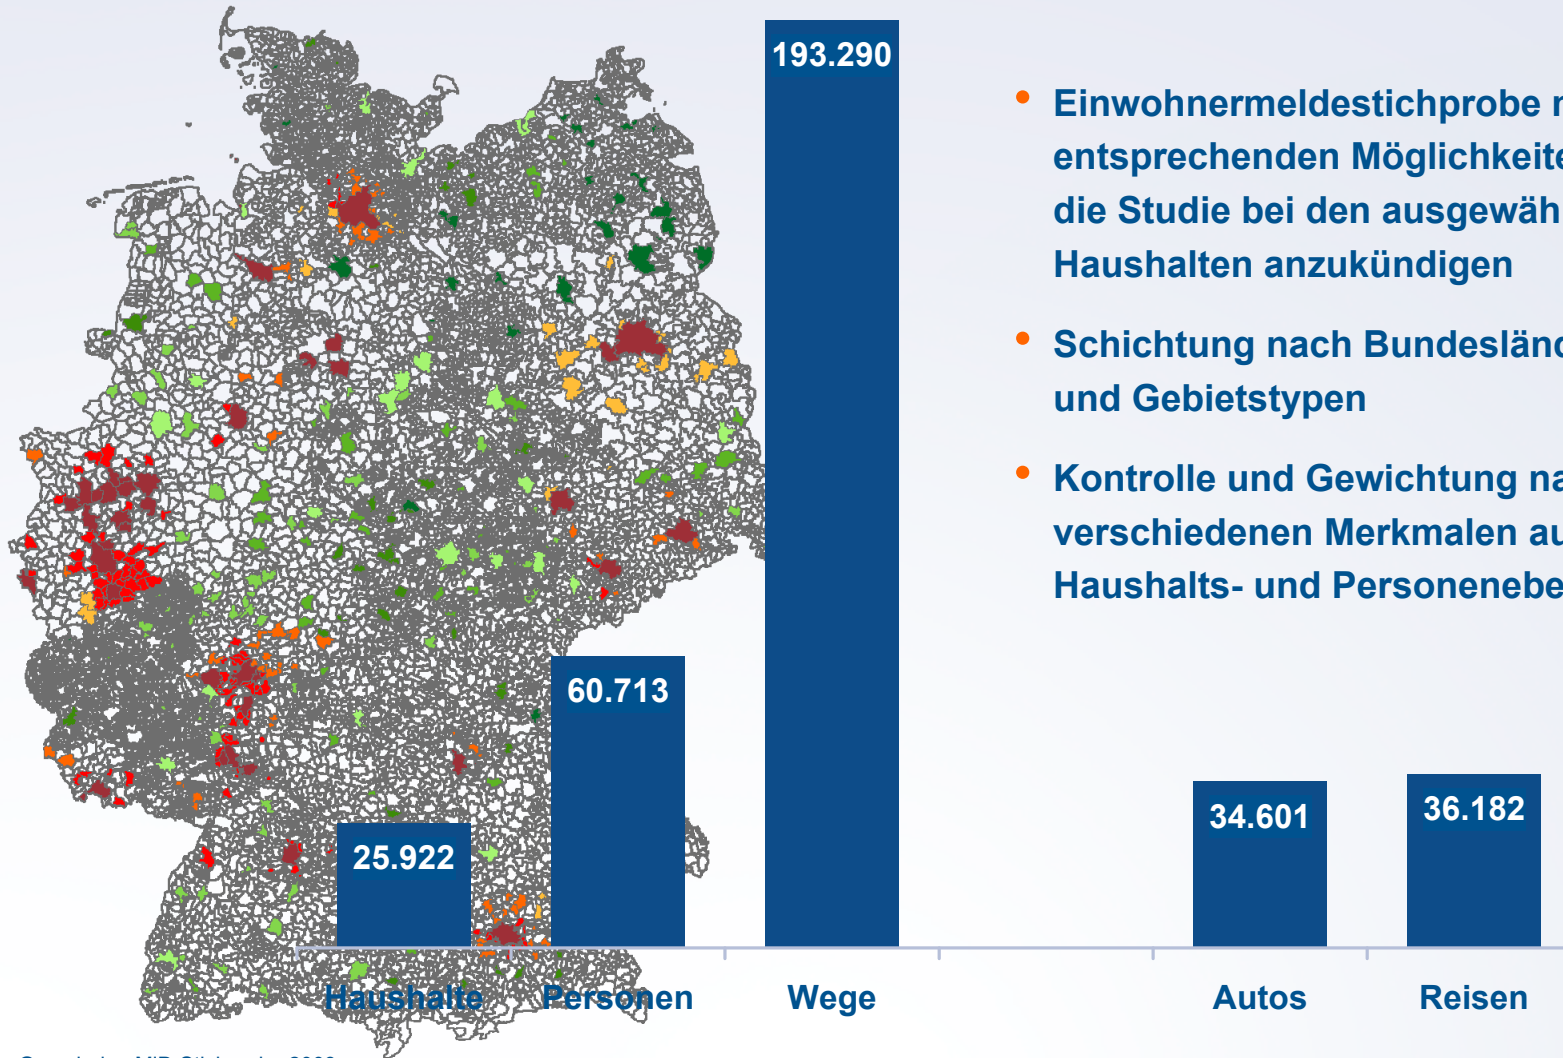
193.290

60.713

25.922

34.601

36.182

Haushalte Personen Wege Autos Reisen

• Einwohnermeldestichprobe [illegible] entsprechenden Möglichkeite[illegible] die Studie bei den ausgewäh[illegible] Haushalten anzukündigen

• Schichtung nach Bundesländ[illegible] und Gebietstypen

• Kontrolle und Gewichtung na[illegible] verschiedenen Merkmalen au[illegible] Haushalts- und Personenebe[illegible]

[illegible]